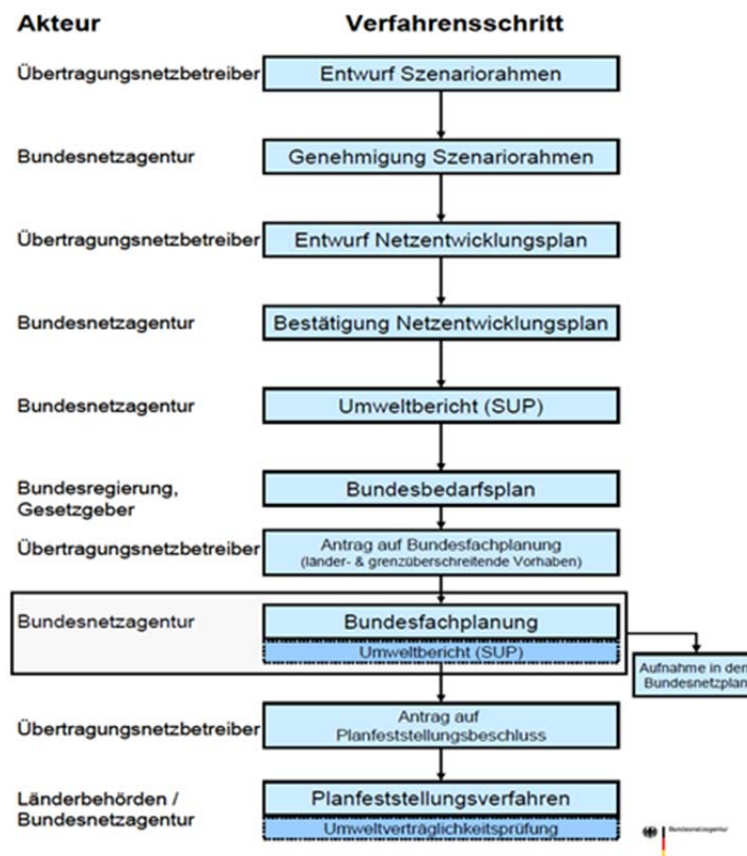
Akteur

Verfahrensschritt

Übertragungsnetzbetreiber

Entwurf Szenariorahmen

Bundesnetzagentur

Genehmigung Szenariorahmen

Übertragungsnetzbetreiber

Entwurf Netzentwicklungsplan

Bundesnetzagentur

Bestätigung Netzentwicklungsplan

Bundesnetzagentur

Umweltbericht (SUP)

Bundesregierung, Gesetzgeber

Bundesbedarfsplan

Übertragungsnetzbetreiber

Antrag auf Bundesfachplanung (länder- & grenzüberschreitende Vorhaben)

Bundesnetzagentur

Bundesfachplanung

Umweltbericht (SUP)

Aufnahme in den Bundesnetzplan

Übertragungsnetzbetreiber

Antrag auf Planfeststellungsbeschluss

Länderbehörden / Bundesnetzagentur

Planfeststellungsverfahren

Umweltverträglichkeitsprüfung

Bundesnetzagentur